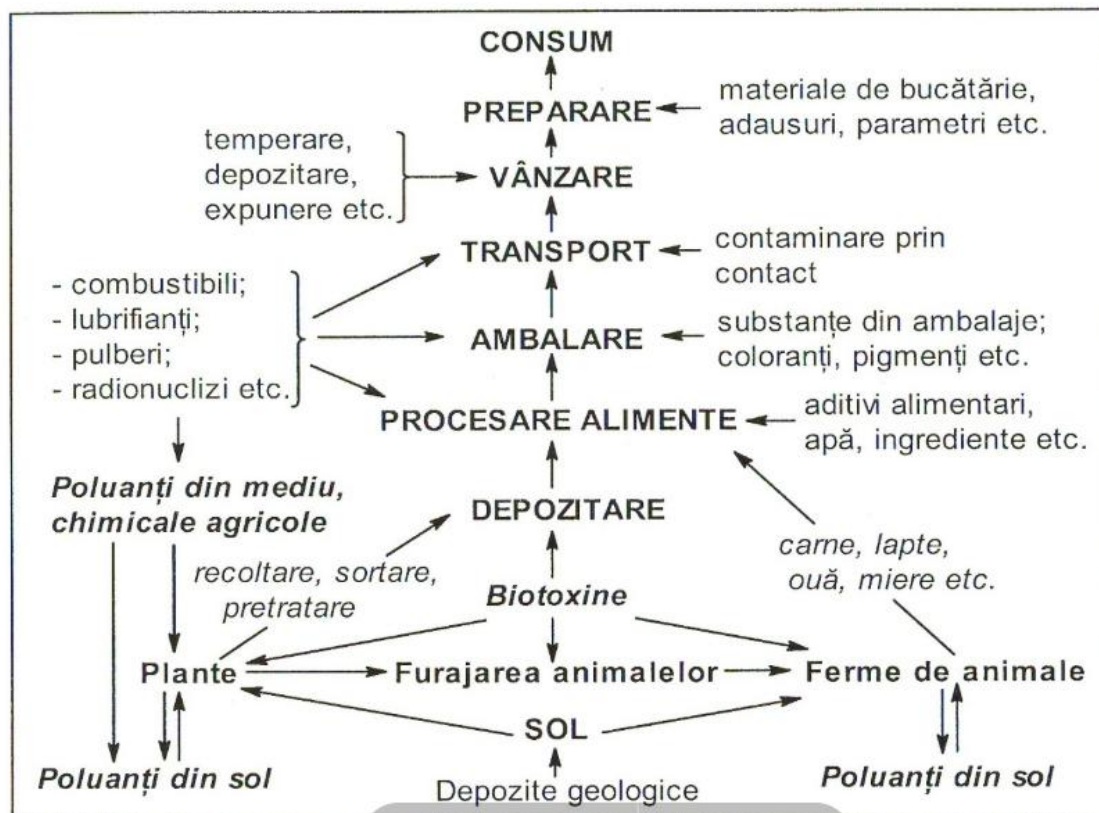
CONSUM

PREPARARE

materiale de bucătărie, adausuri, parametri etc.

temperare, depozitare, expunere etc.

VÂNZARE

TRANSPORT

contaminare prin contact

- combustibili;
- lubrifianți;
- pulberi;
- radionuclizi etc.

AMBALARE

substanțe din ambalaje; coloranți, pigmenți etc.

PROCESARE ALIMENTE

aditivi alimentari, apă, ingrediente etc.

Poluanți din mediu, chimicale agricole

DEPOZITARE

carne, lapte, ouă, miere etc.

recoltare, sortare, pretratare

Biotoxine

Plante

Furajarea animalelor

Ferme de animale

SOL

Poluanți din sol

Depozite geologice

Poluanți din sol